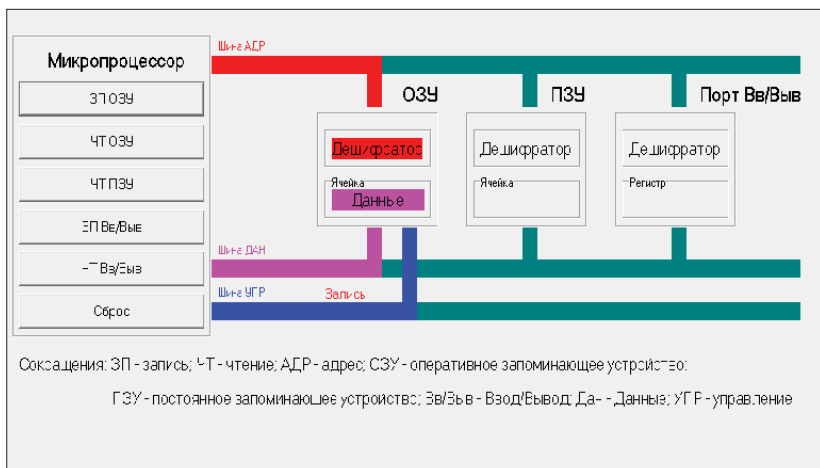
Микропроцессор

ЗП ОЗУ

ЧТ ОЗУ

ЧТ ПЗУ

ЗП Вв/Выв

ЧТ Вв/Выв

Сброс

Шина АДР

ОЗУ

ПЗУ

Порт Вв/Выв

Дешифратор

Ячейка

Данные

Дешифратор

Ячейка

Дешифратор

Регистр

Шина ДАН

Шина УПР

Запись

Сокращения: ЗП - запись; ЧТ - чтение; АДР - адрес; ОЗУ - оперативное запоминающее устройство;

ПЗУ - постоянное запоминающее устройство; Вв/Выв - Ввод/Вывод; Дан - Данные; УПР - управление